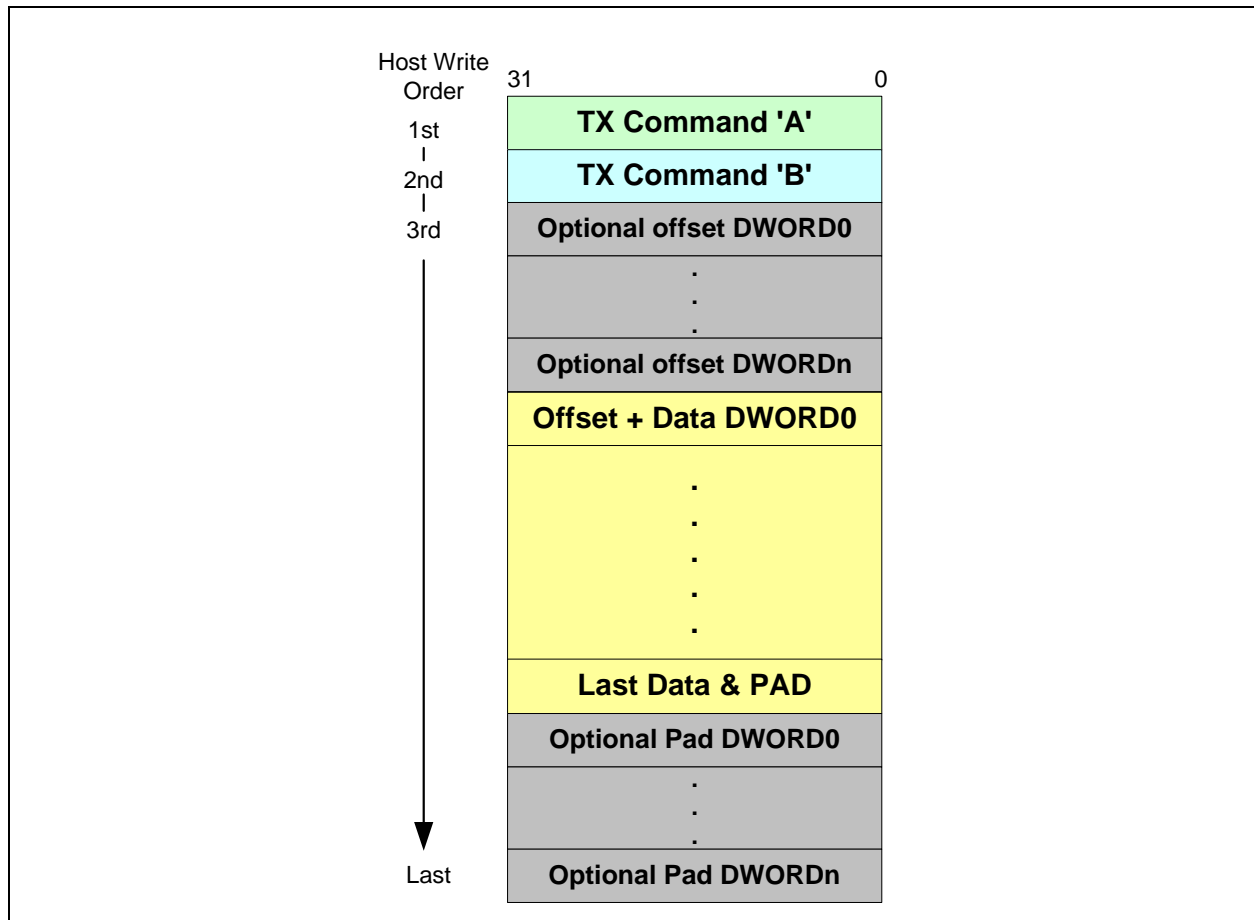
Host Write Order
31
0
1st
2nd
3rd
TX Command 'A'
TX Command 'B'
Optional offset DWORD0
.
.
.
Optional offset DWORDn
Offset + Data DWORD0
.
.
.
.
.
Last Data & PAD
Optional Pad DWORD0
.
.
.
Last
Optional Pad DWORDn